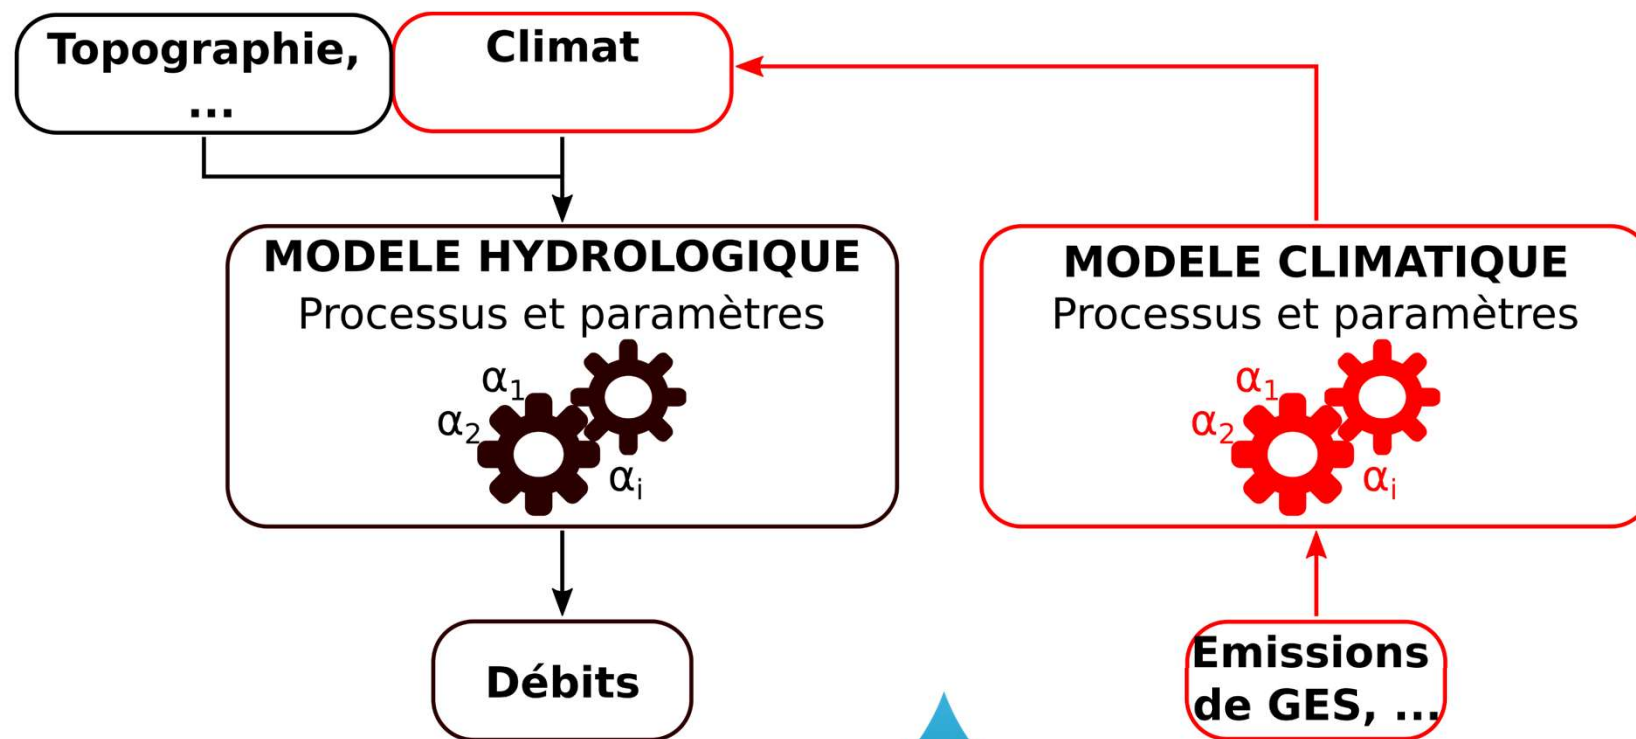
Topographie, ...

Climat

MODELE HYDROLOGIQUE
Processus et paramètres

$\alpha_1$ $\alpha_2$ $\alpha_i$

Débits

MODELE CLIMATIQUE
Processus et paramètres

$\alpha_1$ $\alpha_2$ $\alpha_i$

Emissions de GES, ...